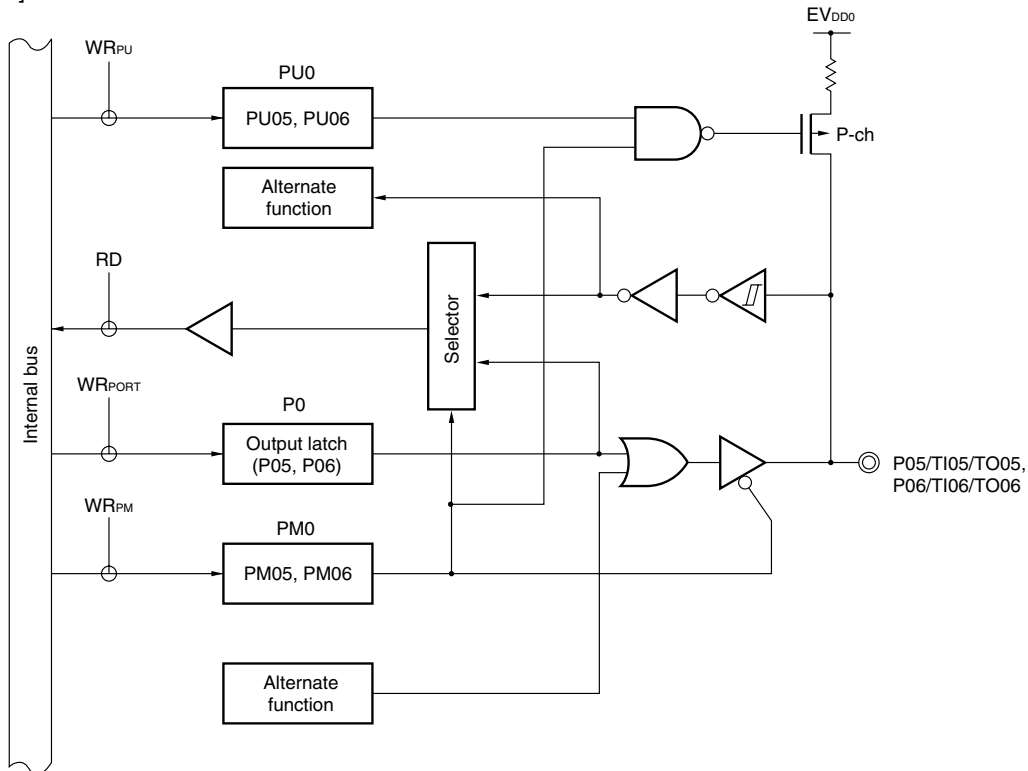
$EV_{DD0}$

$WR_{PU}$

PU0

PU05, PU06

P-ch

Alternate function

RD

Selector

Internal bus

$WR_{PORT}$

P0

Output latch (P05, P06)

P05/TI05/TO05, P06/TI06/TO06

$WR_{PM}$

PM0

PM05, PM06

Alternate function